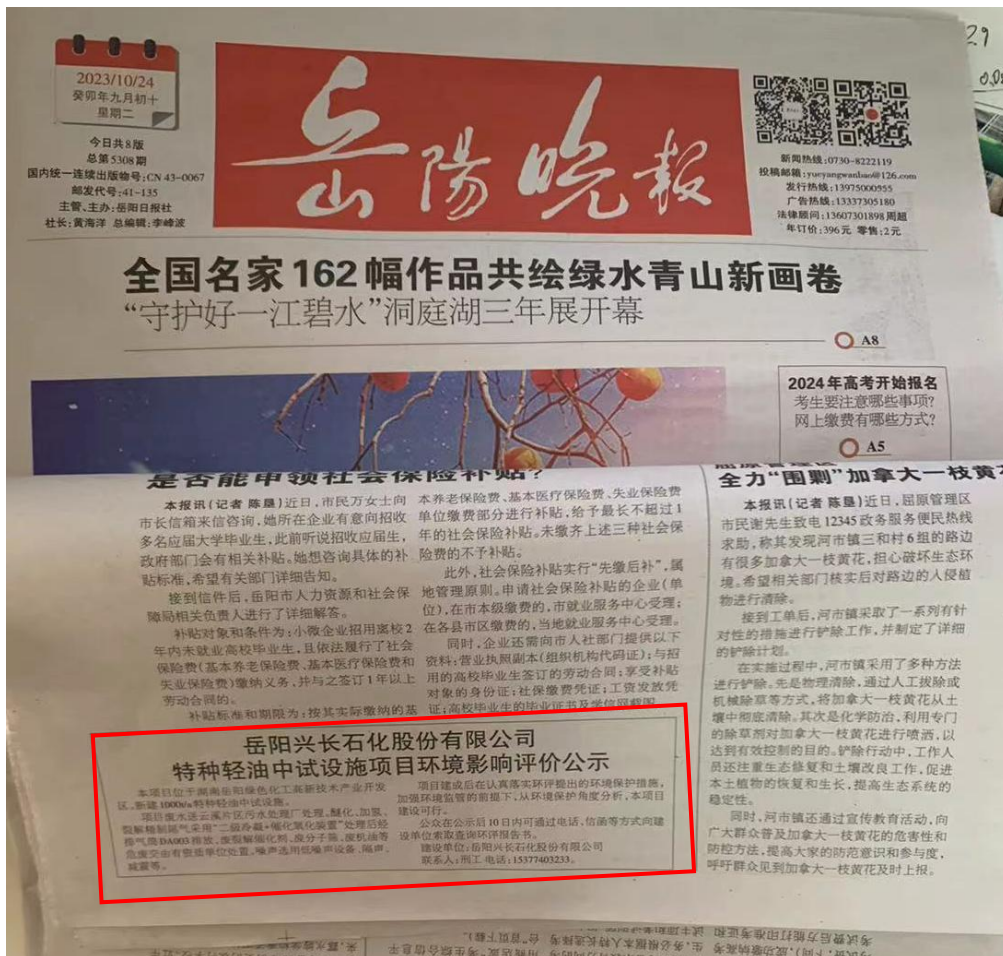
2023/10/24
癸卯年九月初十
星期二

今日共8版
总第5308期
国内统一连续出版物号:CN 43-0067
邮发代号:41-135
主管、主办:岳阳日报社
社长:黄海洋 总编辑:李峰波

岳陽晚報

新闻热线:0730-8222119
投稿邮箱:yueyangwanbao@126.com
发行热线:13975000955
广告热线:13337305180
法律顾问:13607301898 周超
年订价:396元 零售:2元

全国名家162幅作品共绘绿水青山新画卷
"守护好一江碧水"洞庭湖三年展开幕

A8

2024年高考开始报名
考生要注意哪些事项?
网上缴费有哪些方式?
A5

是否能申领社会保险补贴?

本报讯(记者 陈昱)近日,市民万女士向市长信箱来信咨询,她所在企业有意向招收多名应届大学毕业生,且依法履行了社会保险缴费义务,此前听说招收应届生,政府部门会有相关补贴。她想咨询具体的补贴标准,希望有关部门详细告知。

接到信件后,岳阳市人力资源和社会保障局相关负责人进行了详细解答。

补贴对象和条件为:小微企业招用离校2年内未就业高校毕业生,且依法履行了社会保险费(基本养老保险费、基本医疗保险费和失业保险费)缴纳义务,并与之签订1年以上劳动合同的。

补贴标准和期限为:按其实际缴纳的基本养老保险费、基本医疗保险费、失业保险费单位缴费部分进行补贴,给予最长不超过1年的社会保险补贴。未缴齐上述三种社会保险费的不予补贴。

此外,社会保险补贴实行"先缴后补",属地管理原则。申请社会保险补贴的企业(单位),在市本级缴费的,市就业服务中心受理;在各县市区缴费的,当地就业服务中心受理。

同时,企业还需向市人社部门提供以下资料:营业执照副本(组织机构代码证);与招用的高校毕业生签订的劳动合同;享受补贴对象的身份证;社保缴费凭证;工资发放凭证;高校毕业生的毕业证书及学位证書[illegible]

全力"围剿"加拿大一枝黄花

本报讯(记者 陈昱)近日,屈原管理区市民谢先生致电12345政务服务便民热线求助,称其发现河市镇三和村6组的路边有很多加拿大一枝黄花,担心破坏生态环境。希望相关部门对路边的入侵植物进行清除。

接到工单后,河市镇采取了一系列有针对性的措施进行铲除工作,并制定了详细的铲除计划。

在实施过程中,河市镇采用了多种方法进行铲除。先是物理清除,通过人工拔除或机械除草等方式,将加拿大一枝黄花从土壤中彻底清除。其次是化学防治,利用专门的除草剂对加拿大一枝黄花进行喷洒,以达到有效控制的目的。铲除行动中,工作人员还注重生态修复和土壤改良工作,促进本土植物的恢复和生长,提高生态系统的稳定性。

同时,河市镇还通过宣传教育活动,向广大群众普及加拿大一枝黄花的危害性和防控方法,提高大家的防范意识和参与度,呼吁群众见到加拿大一枝黄花及时上报。

岳阳兴长石化股份有限公司
特种轻油中试设施项目环境影响评价公示

本项目位于湖南岳阳绿色化工高新技术产业开发区,新建1000t/a特种轻油中试设施。
项目废水送云溪片区污水处理厂处理。醚化、加氢、裂解精制尾气采用"二级冷凝+催化氧化装置"处理后经排气筒DA003排放。废裂解催化剂、废分子筛、废机油等危废交由有资质单位处置。噪声选用低噪声设备、隔声、减震等。
项目建成后在认真落实环评提出的环境保护措施,加强环境监管的前提下,从环境保护角度分析,本项目建设可行。
公众在公示后10日内可通过电话、信函等方式向建设单位索取查询环评报告书。
建设单位:岳阳兴长石化股份有限公司
联系人:刘工 电话:15377403233。